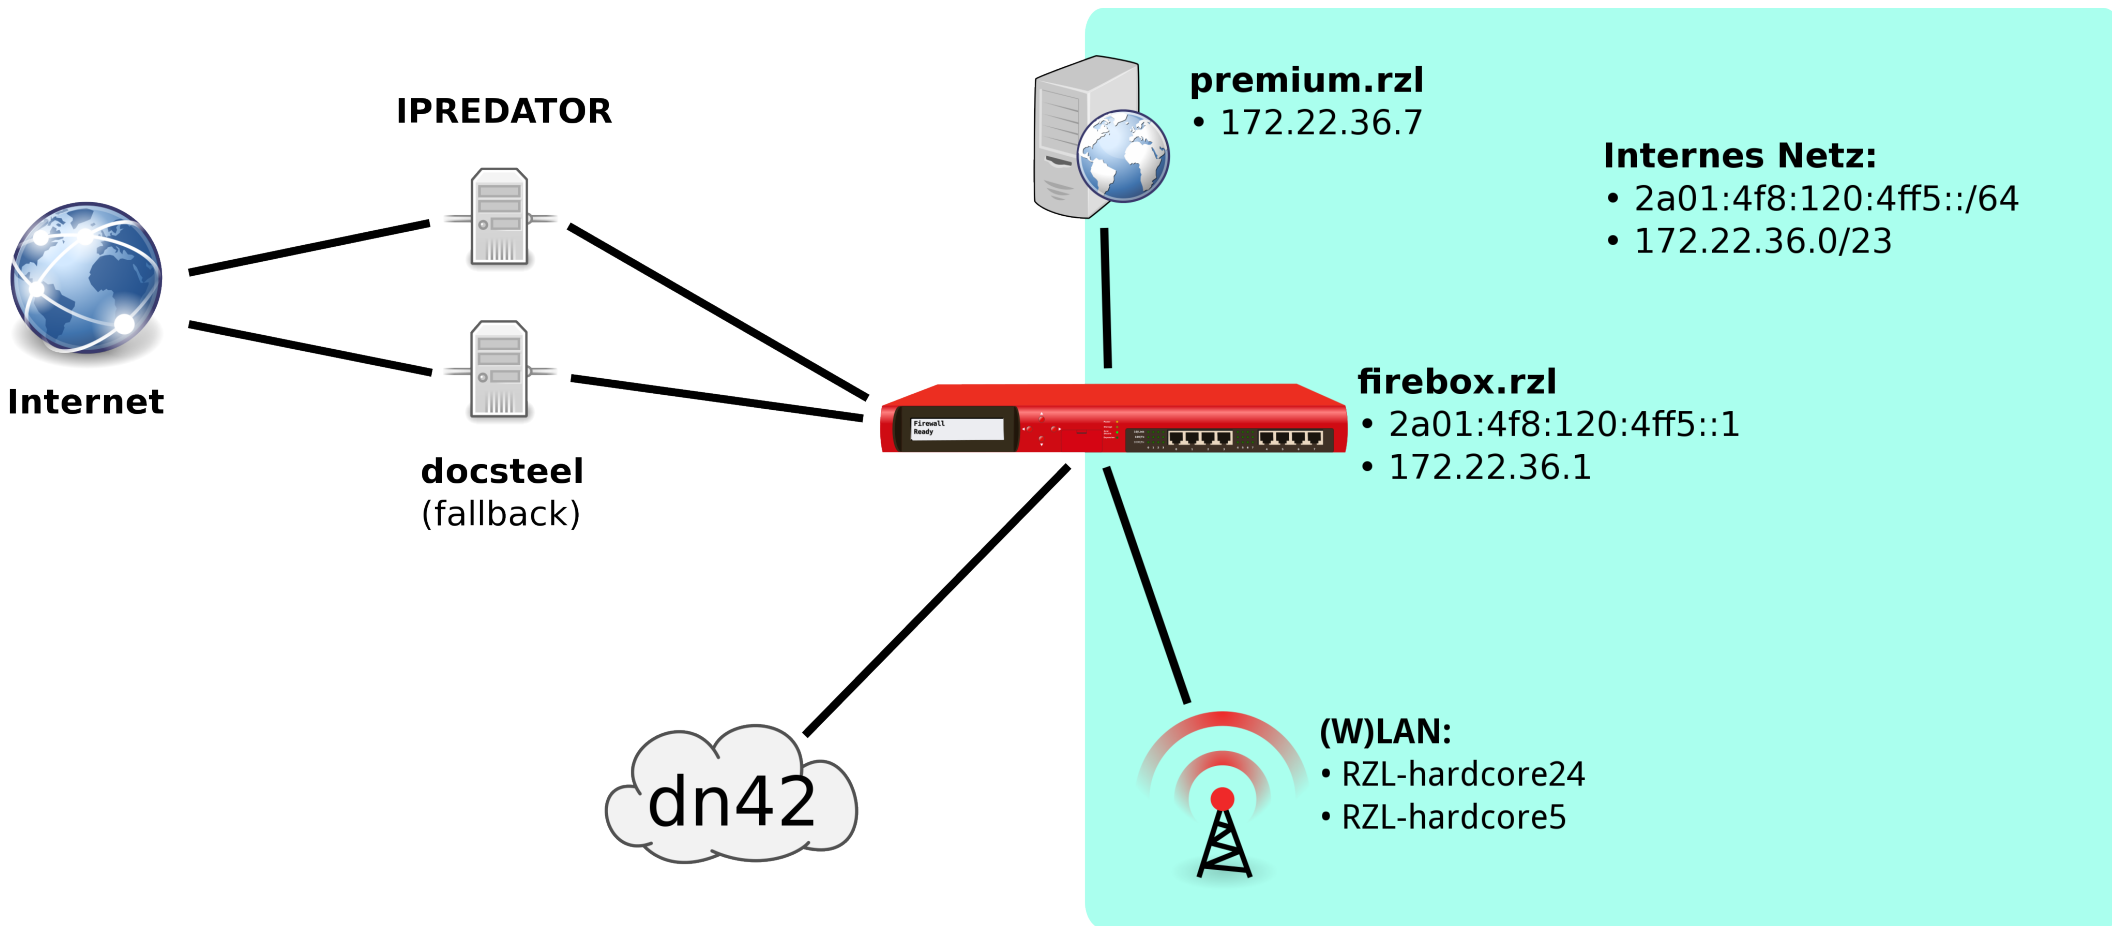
IPREDATOR

Internet

docsteel
(fallback)

premium.rzl
• 172.22.36.7

Internes Netz:
• 2a01:4f8:120:4ff5::/64
• 172.22.36.0/23

Firewall
Ready

firebox.rzl
• 2a01:4f8:120:4ff5::1
• 172.22.36.1

dn42

(W)LAN:
• RZL-hardcore24
• RZL-hardcore5